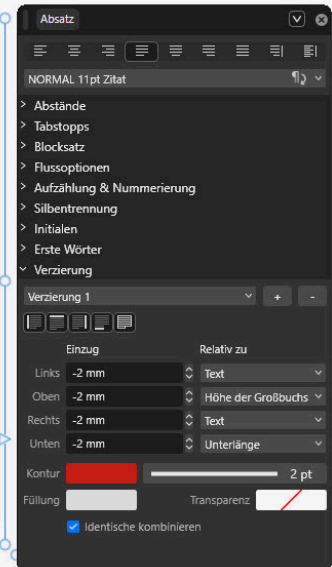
Absatz

NORMAL 11pt Zitat

> Abstände
> Tabstopps
> Blocksatz
> Flussoptionen
> Aufzählung & Nummerierung
> Silbentrennung
> Initialen
> Erste Wörter
Verzierung

Verzierung 1
+
-

Einzug
Relativ zu

| | | |
|---|---|---|
| Links | -2 mm | Text |
| Oben | -2 mm | Höhe der Großbuchs |
| Rechts | -2 mm | Text |
| Unten | -2 mm | Unterlänge |

Kontur
2 pt
Füllung
Transparenz
Identische kombinieren